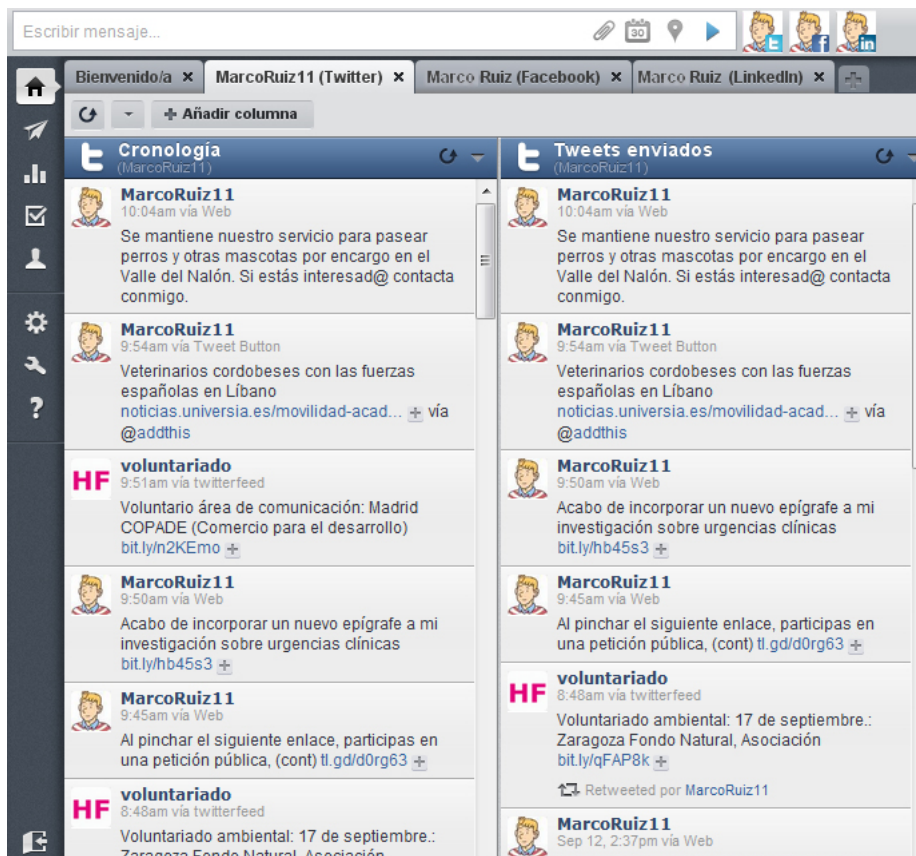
Escribir mensaje...

30

Bienvenido/a ✕ | MarcoRuiz11 (Twitter) ✕ | Marco Ruiz (Facebook) ✕ | Marco Ruiz (LinkedIn) ✕

Añadir columna

Cronología
(MarcoRuiz11)

MarcoRuiz11
10:04am vía Web
Se mantiene nuestro servicio para pasear perros y otras mascotas por encargo en el Valle del Nalón. Si estás interesad@ contacta conmigo.

MarcoRuiz11
9:54am vía Tweet Button
Veterinarios cordobeses con las fuerzas españolas en Líbano noticias.universia.es/movilidad-acad... vía @addthis

HF voluntariado
9:51am vía twitterfeed
Voluntario área de comunicación: Madrid COPADE (Comercio para el desarrollo) bit.ly/n2KEmo

MarcoRuiz11
9:50am vía Web
Acabo de incorporar un nuevo epígrafe a mi investigación sobre urgencias clínicas bit.ly/hb45s3

MarcoRuiz11
9:45am vía Web
Al pinchar el siguiente enlace, participas en una petición pública, (cont) tl.gd/d0rg63

HF voluntariado
8:48am vía twitterfeed
Voluntariado ambiental: 17 de septiembre.: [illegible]

Tweets enviados
(MarcoRuiz11)

MarcoRuiz11
10:04am vía Web
Se mantiene nuestro servicio para pasear perros y otras mascotas por encargo en el Valle del Nalón. Si estás interesad@ contacta conmigo.

MarcoRuiz11
9:54am vía Tweet Button
Veterinarios cordobeses con las fuerzas españolas en Líbano noticias.universia.es/movilidad-acad... vía @addthis

MarcoRuiz11
9:50am vía Web
Acabo de incorporar un nuevo epígrafe a mi investigación sobre urgencias clínicas bit.ly/hb45s3

MarcoRuiz11
9:45am vía Web
Al pinchar el siguiente enlace, participas en una petición pública, (cont) tl.gd/d0rg63

HF voluntariado
8:48am vía twitterfeed
Voluntariado ambiental: 17 de septiembre.: Zaragoza Fondo Natural, Asociación bit.ly/qFAP8k
Retweeted por MarcoRuiz11

MarcoRuiz11
Sep 12, 2:37pm vía Web